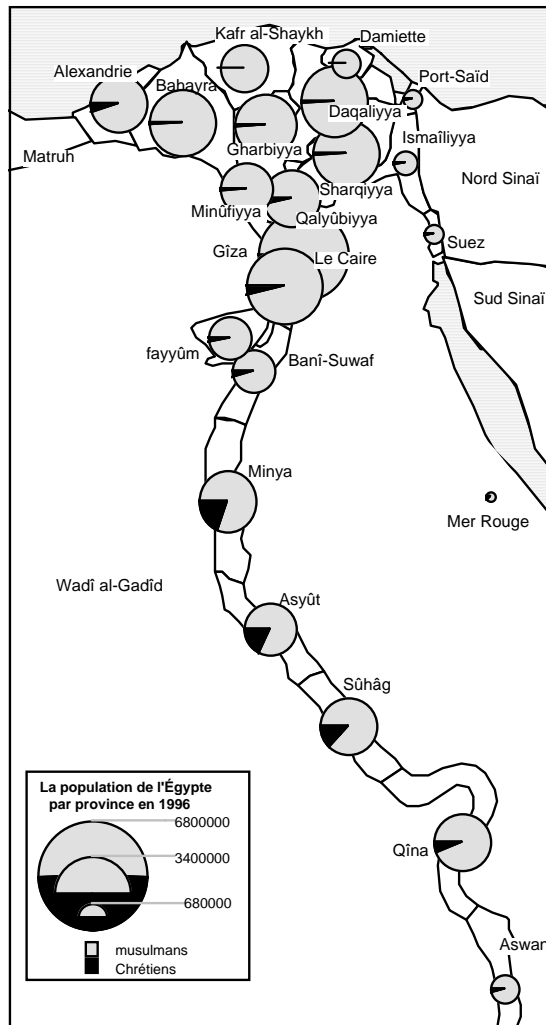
Kafr al-Shaykh
Damiette
Alexandrie
Bahayra
Port-Saïd
Daqaliyya
Ismaîliyya
Matruh
Gharbiyya
Nord Sinaï
Sharqiyya
Minûfiyya
Qalyûbiyya
Suez
Gîza
Le Caire
Sud Sinaï
fayyûm
Banî-Suwaf
Minya
Mer Rouge
Wadî al-Gadîd
Asyût
Sûhâg
La population de l'Égypte par province en 1996
6800000
3400000
680000
musulmans
Chrétiens
Qîna
Aswan